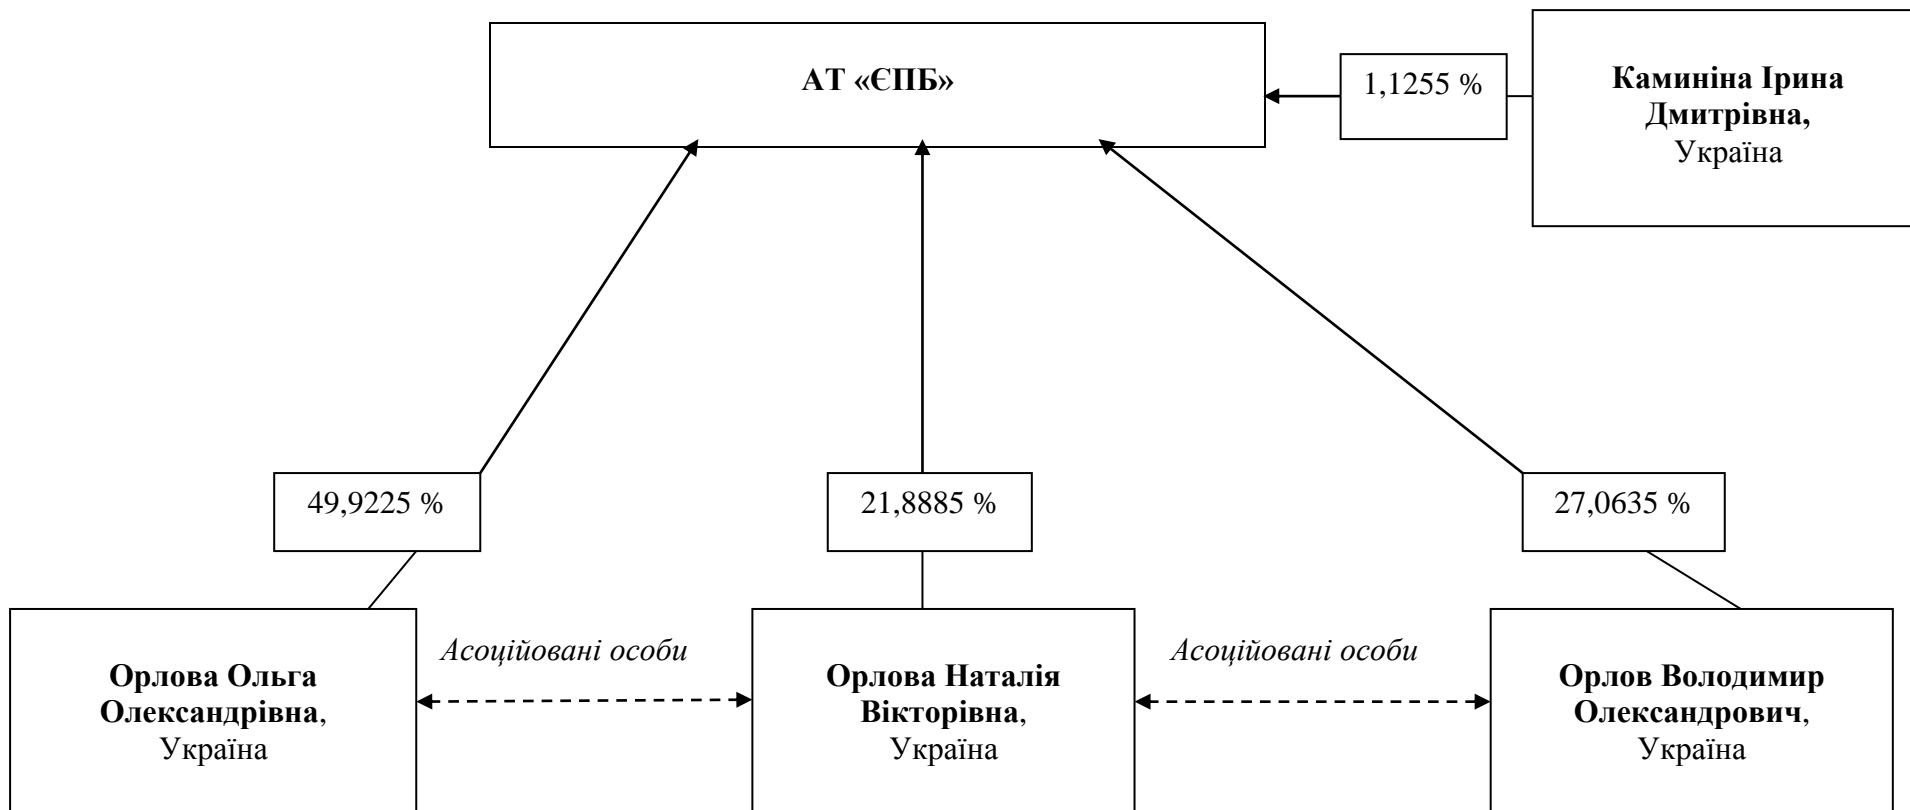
АТ «ЄПБ»

1,1255 %

Каминіна Ірина Дмитрівна, Україна

49,9225 %

21,8885 %

27,0635 %

Орлова Ольга Олександрівна, Україна

Асоційовані особи

Орлова Наталія Вікторівна, Україна

Асоційовані особи

Орлов Володимир Олександрович, Україна